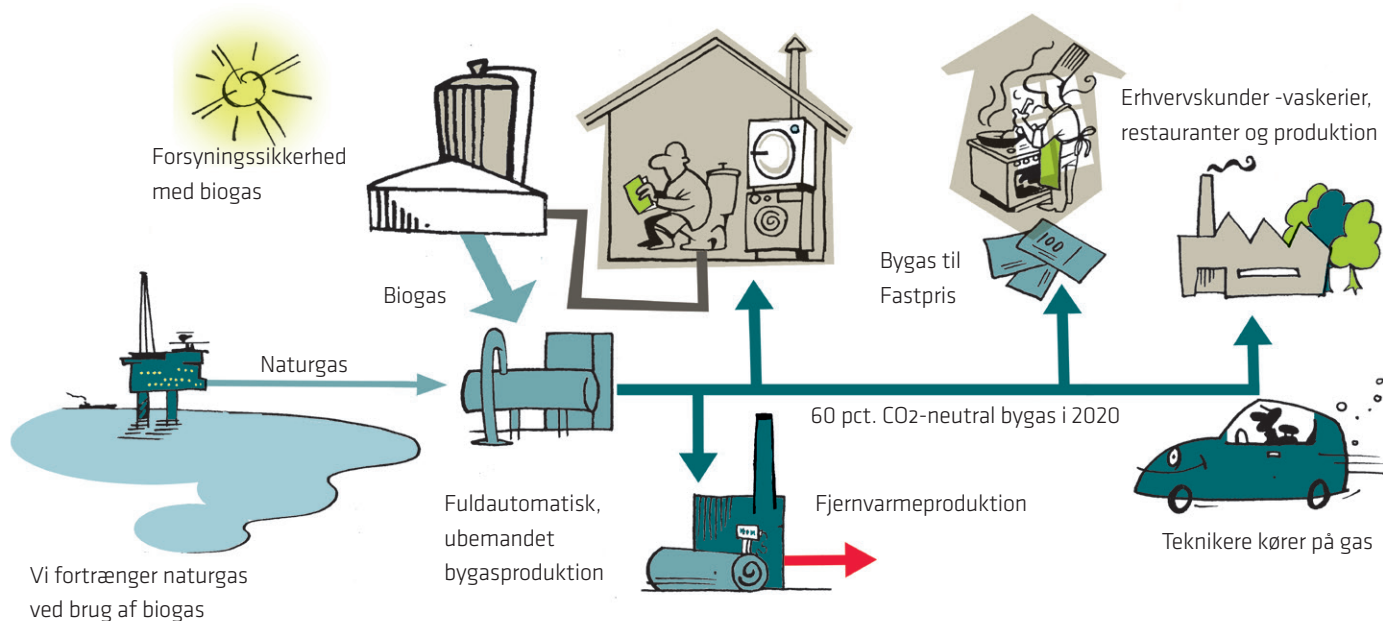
Forsyningssikkerhed med biogas

Erhvervskunder -vaskerier, restauranter og produktion

Biogas

Bygas til Fastpris

100

Naturgas

60 pct. CO2-neutral bygas i 2020

Fuldautomatisk, ubemandet bygasproduktion

Fjernvarmeproduktion

Teknikere kører på gas

Vi fortrænger naturgas ved brug af biogas